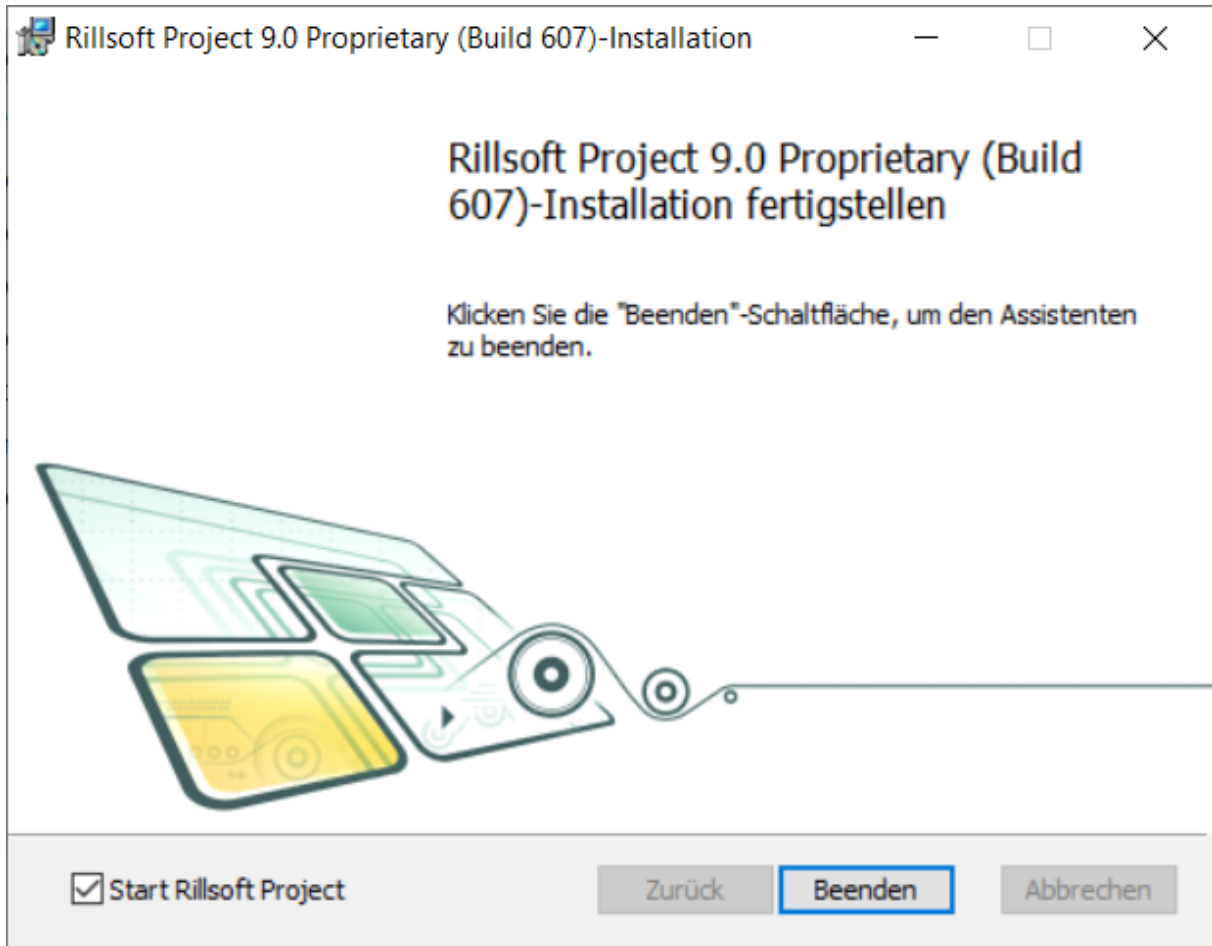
Rillsoft Project 9.0 Proprietary (Build 607)-Installation

Rillsoft Project 9.0 Proprietary (Build 607)-Installation fertigstellen

Klicken Sie die "Beenden"-Schaltfläche, um den Assistenten zu beenden.

Start Rillsoft Project

Zurück

Beenden

Abbrechen